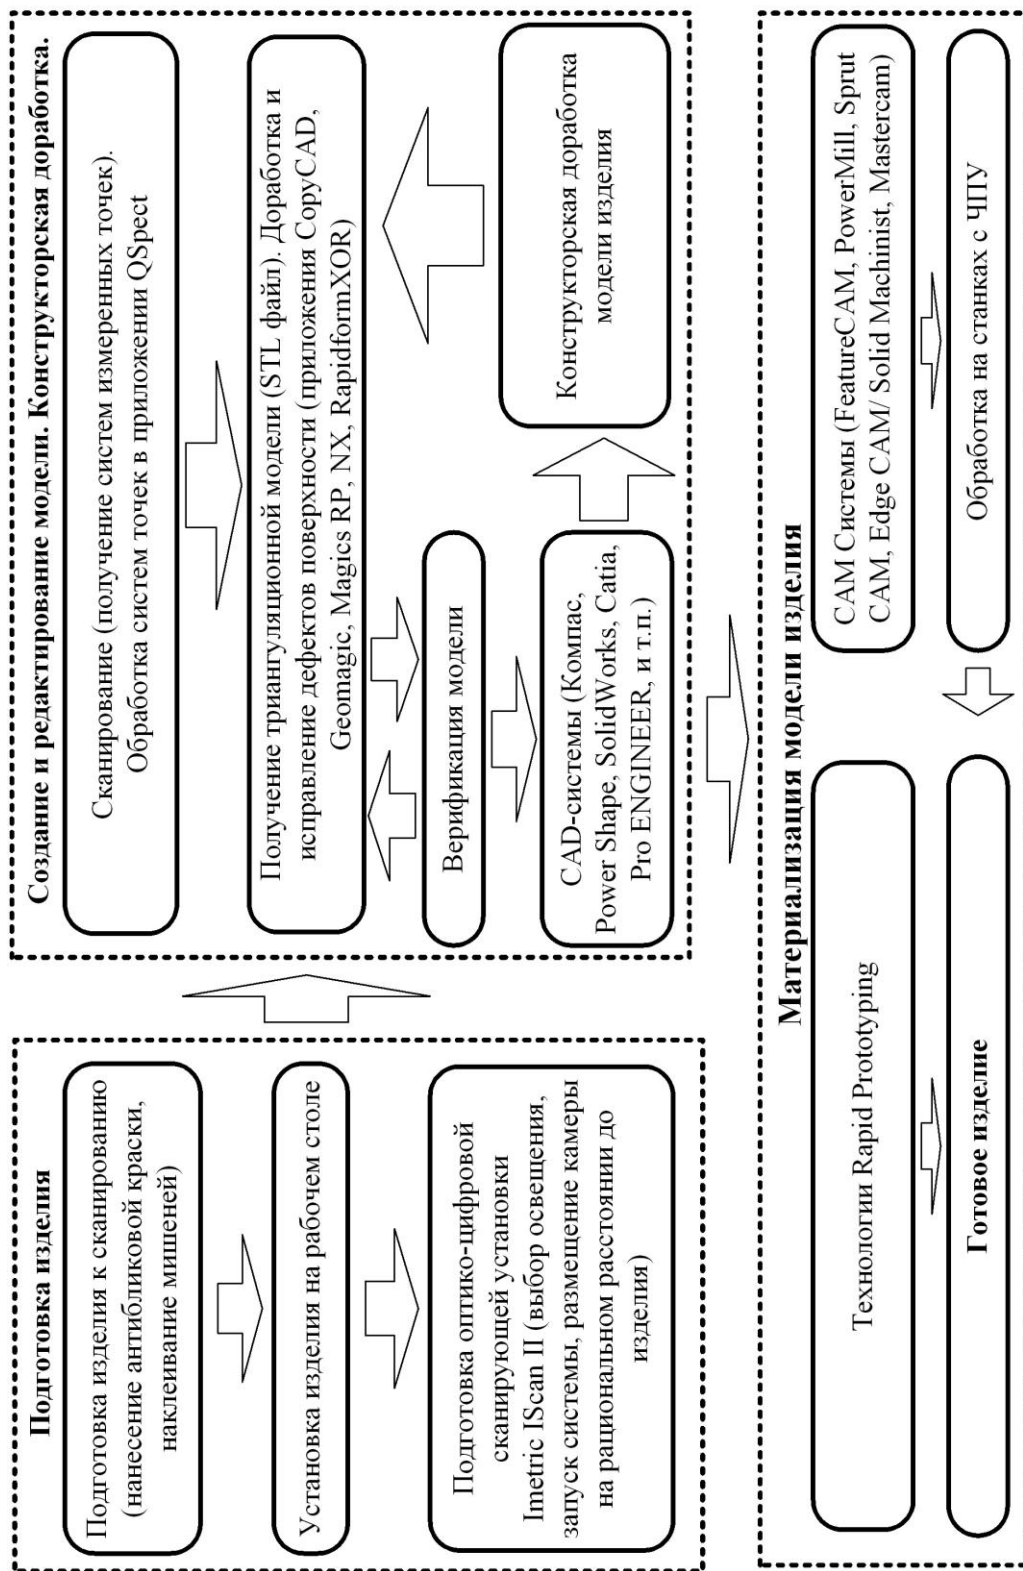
Подготовка изделия

Подготовка изделия к сканированию (нанесение антибликовой краски, наклеивание мишеней)

Установка изделия на рабочем столе

Подготовка оптико-цифровой сканирующей установки Imetric IScan II (выбор освещения, запуск системы, размещение камеры на рациональном расстоянии до изделия)

Создание и редактирование модели. Конструкторская доработка.

Сканирование (получение систем измеренных точек). Обработка систем точек в приложении QSpect

Получение триангуляционной модели (STL файл). Доработка и исправление дефектов поверхности (приложения CopyCAD, Geomagic, Magics RP, NX, RapidformXOR)

Верификация модели

CAD-системы (Компас, Power Shape, SolidWorks, Catia, Pro ENGINEER, и т.п.)

Конструкторская доработка модели изделия

Материализация модели изделия

Технологии Rapid Prototyping

Готовое изделие

CAM Системы (FeatureCAM, PowerMill, Sprut CAM, Edge CAM/ Solid Machinist, Mastercam)

Обработка на станках с ЧПУ